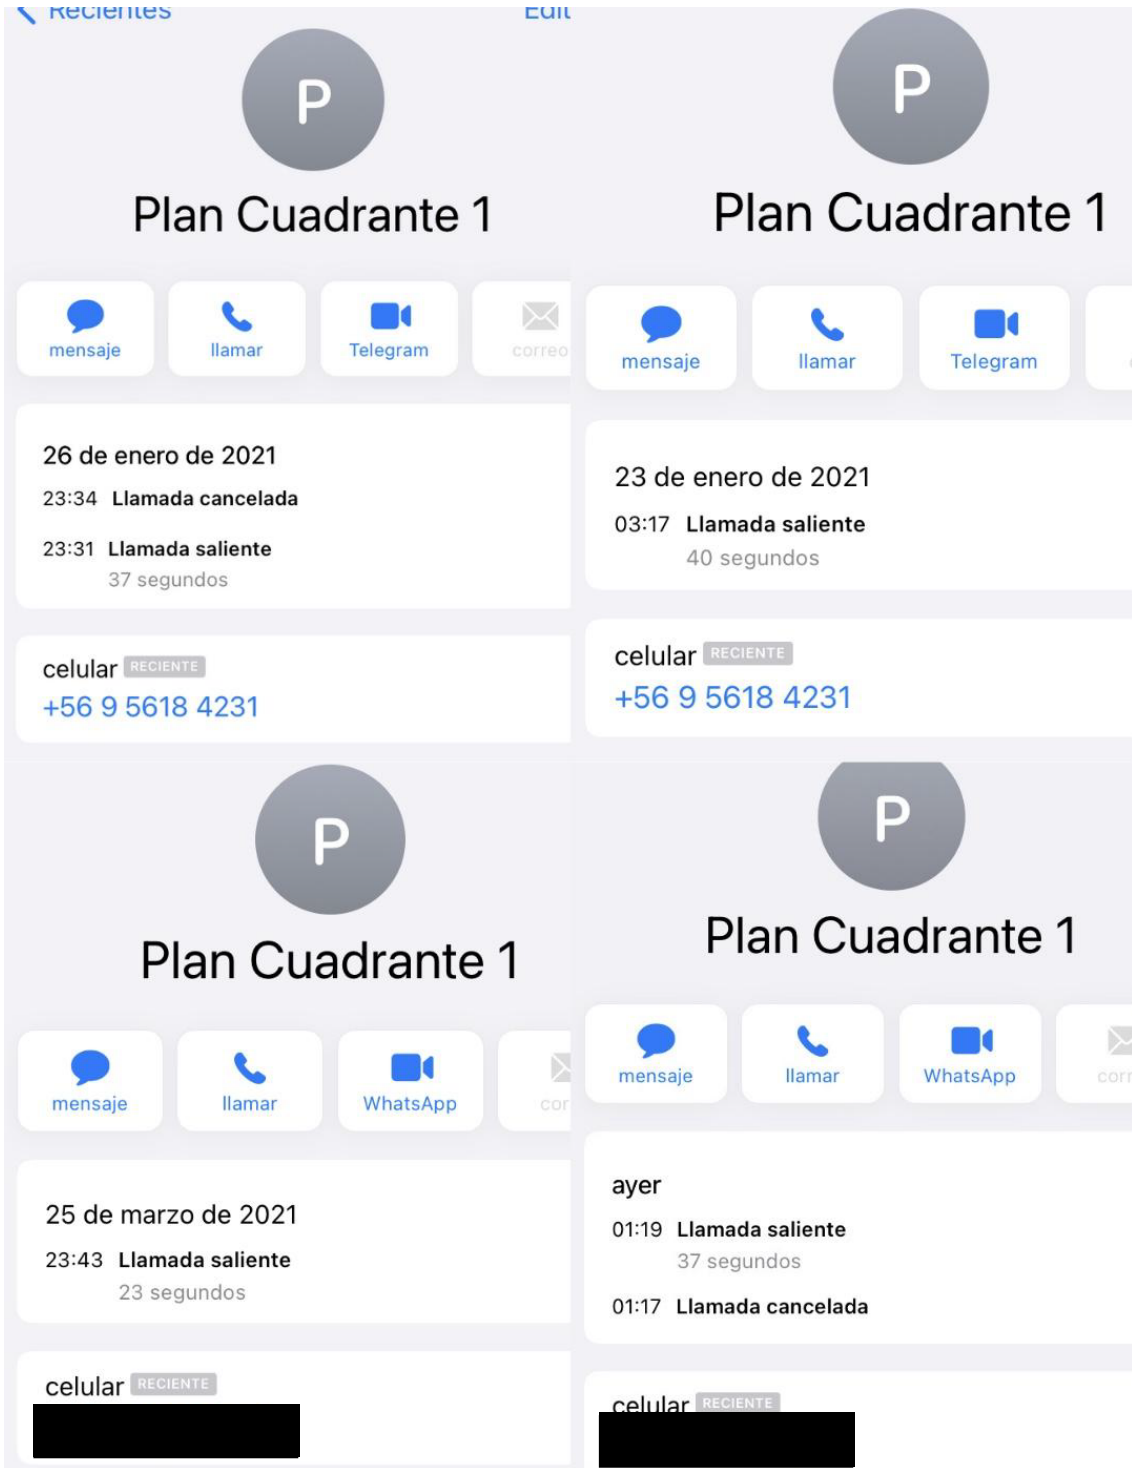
Recientes
Edit

P
Plan Cuadrante 1

mensaje
llamar
Telegram
correo

26 de enero de 2021
23:34 Llamada cancelada
23:31 Llamada saliente
37 segundos

celular RECIENTE
+56 9 5618 4231

P
Plan Cuadrante 1

mensaje
llamar
Telegram

23 de enero de 2021
03:17 Llamada saliente
40 segundos

celular RECIENTE
+56 9 5618 4231

P
Plan Cuadrante 1

mensaje
llamar
WhatsApp
cor

25 de marzo de 2021
23:43 Llamada saliente
23 segundos

celular RECIENTE

P
Plan Cuadrante 1

mensaje
llamar
WhatsApp
corr

ayer
01:19 Llamada saliente
37 segundos
01:17 Llamada cancelada

celular RECIENTE